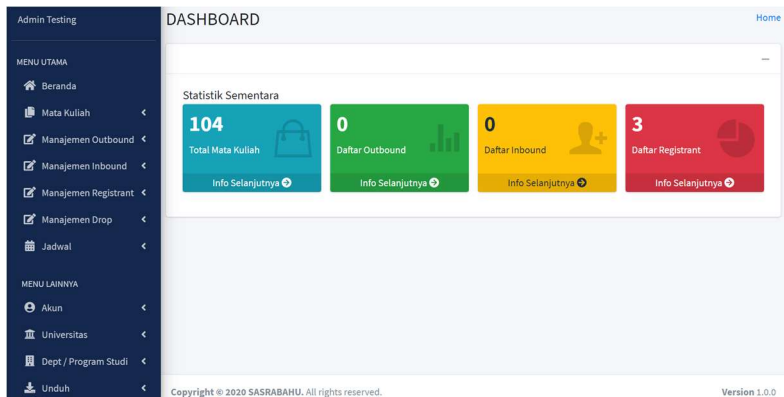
Admin Testing

MENU UTAMA

Beranda

Mata Kuliah

Manajemen Outbound

Manajemen Inbound

Manajemen Registrant

Manajemen Drop

Jadwal

MENU LAINNYA

Akun

Universitas

Dept / Program Studi

Unduh

DASHBOARD

Home

—

Statistik Sementara

104
Total Mata Kuliah
Info Selanjutnya

0
Daftar Outbound
Info Selanjutnya

0
Daftar Inbound
Info Selanjutnya

3
Daftar Registrant
Info Selanjutnya

Copyright © 2020 SASRABAHU. All rights reserved.

Version 1.0.0